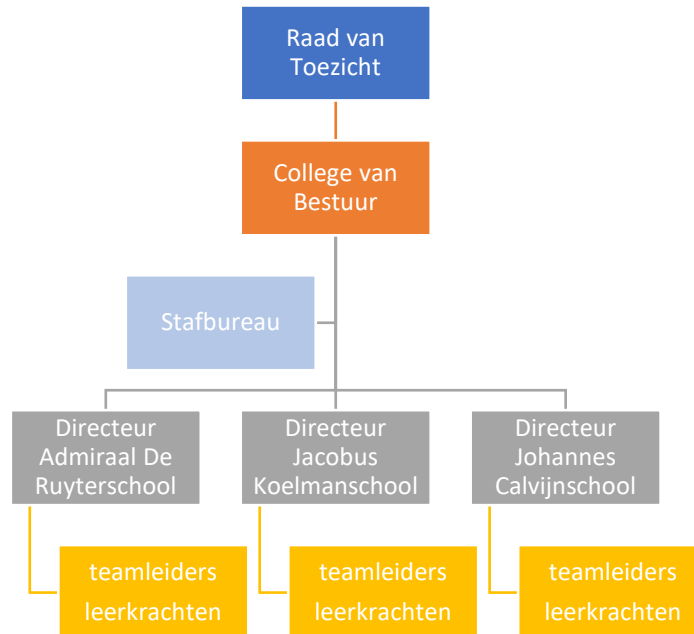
Raad van Toezicht

College van Bestuur

Stafbureau

Directeur Admiraal De Ruyterschool

teamleiders
leerkrachten

Directeur Jacobus Koelmanschool

teamleiders
leerkrachten

Directeur Johannes Calvijnschool

teamleiders
leerkrachten